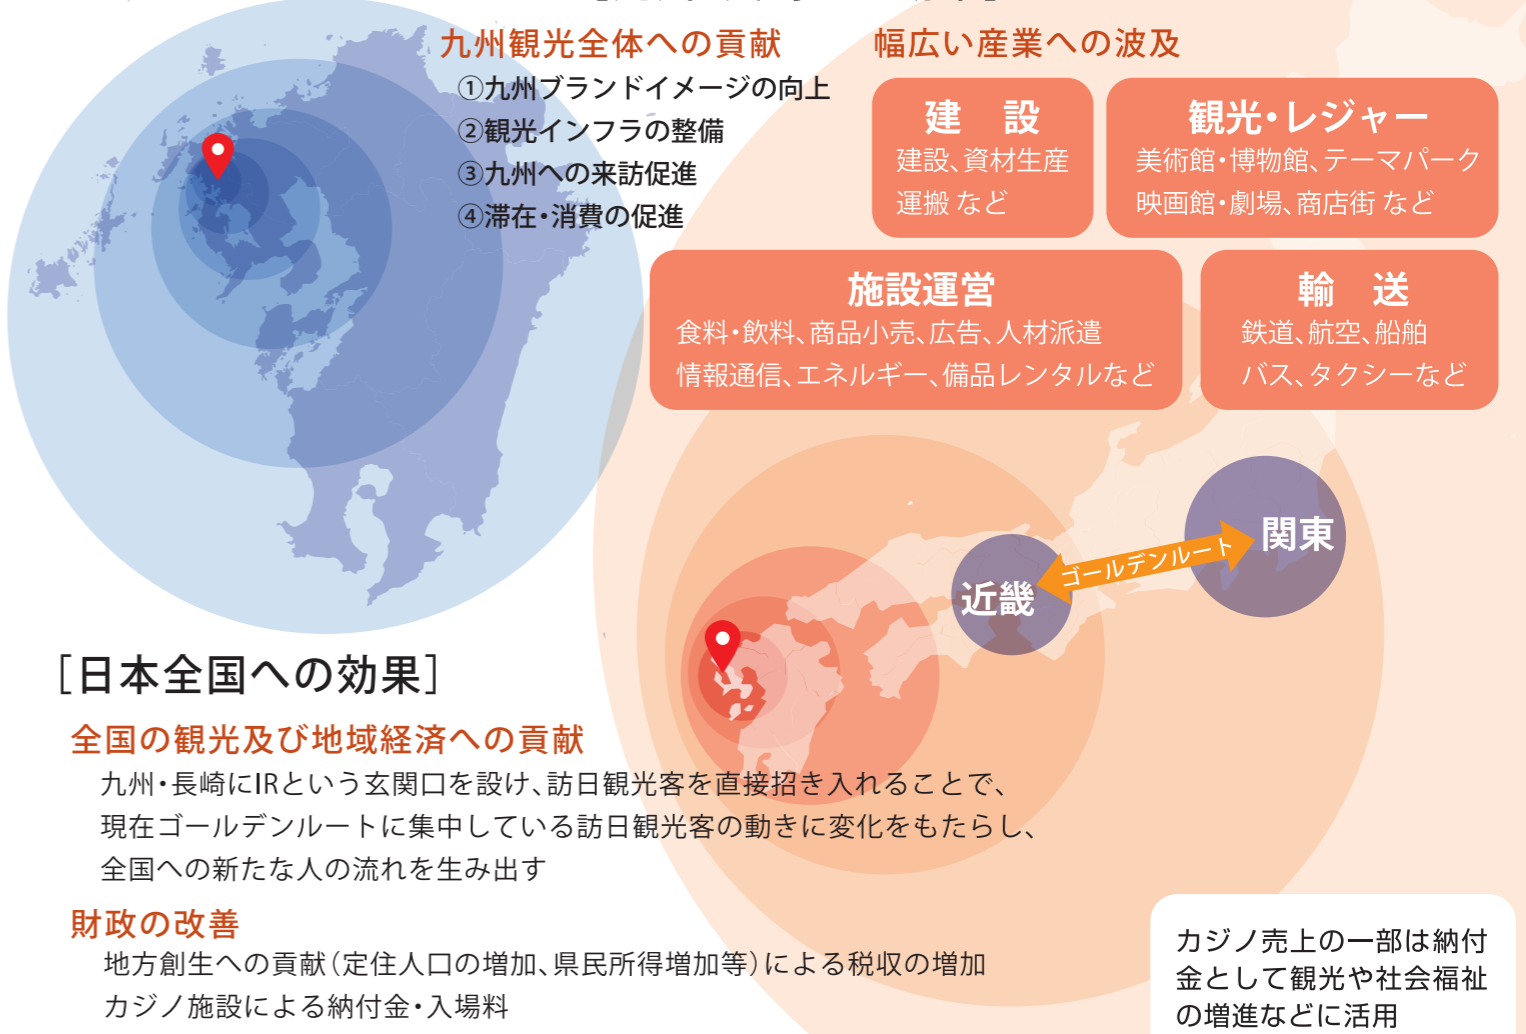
九州観光全体への貢献
①九州ブランドイメージの向上
②観光インフラの整備
③九州への来訪促進
④滞在・消費の促進

幅広い産業への波及

建　設
建設、資材生産
運搬 など

観光・レジャー
美術館・博物館、テーマパーク
映画館・劇場、商店街 など

施設運営
食料・飲料、商品小売、広告、人材派遣
情報通信、エネルギー、備品レンタルなど

輸　送
鉄道、航空、船舶
バス、タクシーなど

近畿
ゴールデンルート
関東

[日本全国への効果]

全国の観光及び地域経済への貢献
九州・長崎にIRという玄関口を設け、訪日観光客を直接招き入れることで、現在ゴールデンルートに集中している訪日観光客の動きに変化をもたらし、全国への新たな人の流れを生み出す

財政の改善
地方創生への貢献（定住人口の増加、県民所得増加等）による税収の増加
カジノ施設による納付金・入場料

カジノ売上の一部は納付金として観光や社会福祉の増進などに活用